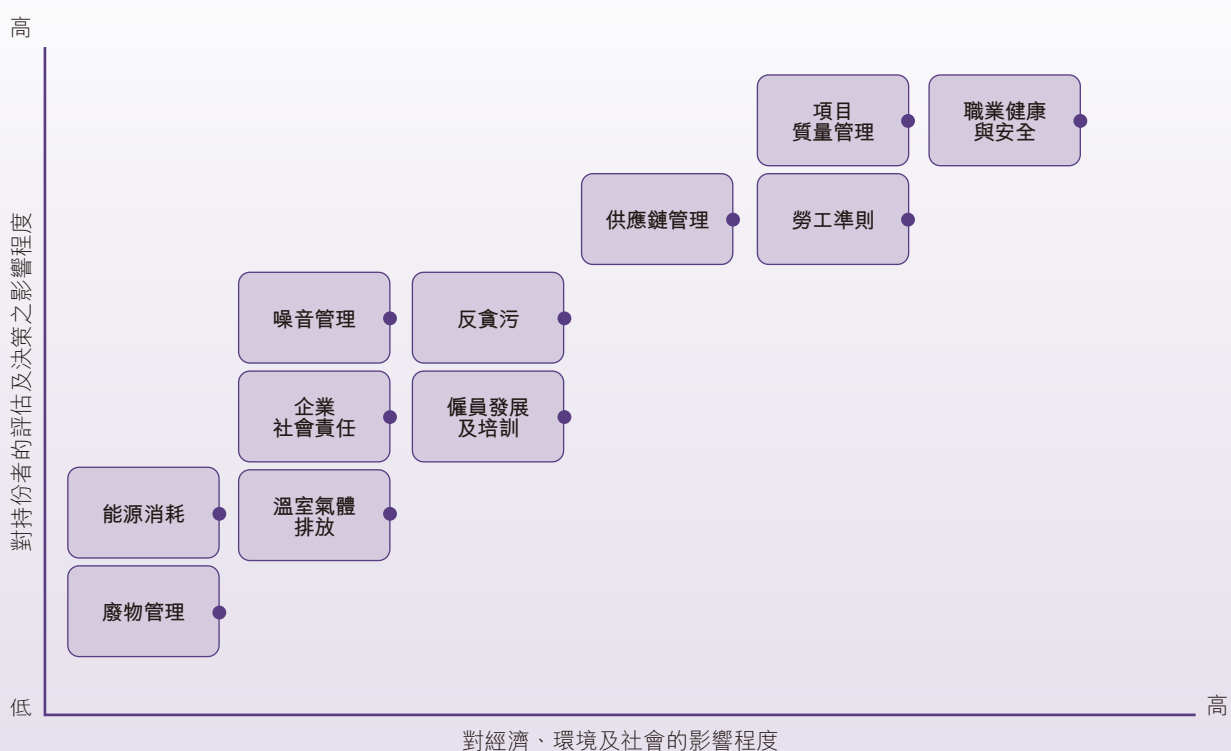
高

對持份者的評估及決策之影響程度

項目
質量管理

職業健康
與安全

供應鏈管理

勞工準則

噪音管理

反貪污

企業
社會責任

僱員發展
及培訓

能源消耗

溫室氣體
排放

廢物管理

低

高

對經濟、環境及社會的影響程度